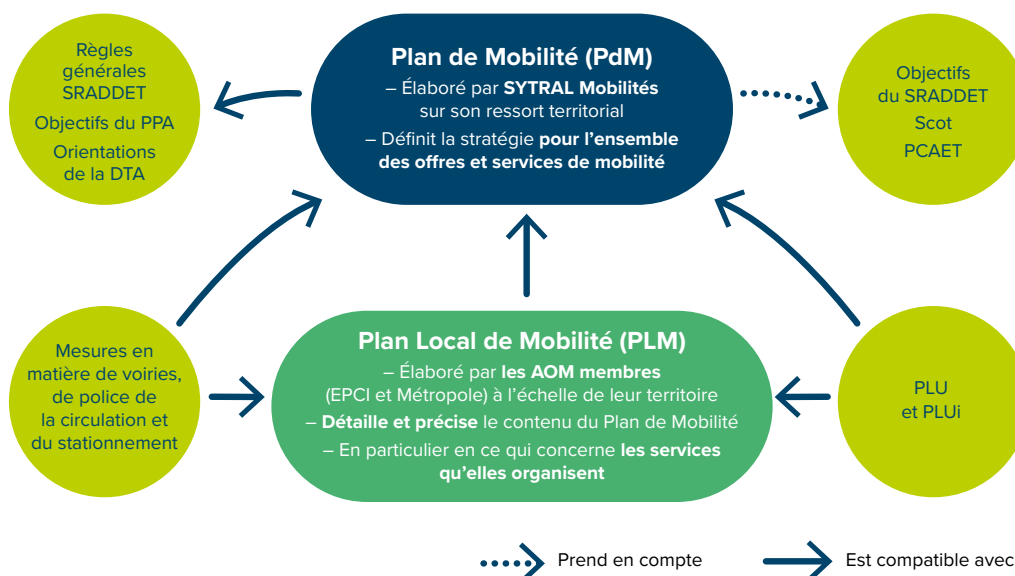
Règles générales SRADDET

Objectifs du PPA

Orientations de la DTA

Plan de Mobilité (PdM)

– Élaboré par SYTRAL Mobilités sur son ressort territorial

– Définit la stratégie pour l'ensemble des offres et services de mobilité

Objectifs du SRADDET

Scot

PCAET

Mesures en matière de voiries, de police de la circulation et du stationnement

Plan Local de Mobilité (PLM)

– Élaboré par les AOM membres (EPCI et Métropole) à l'échelle de leur territoire

– Détaille et précise le contenu du Plan de Mobilité

– En particulier en ce qui concerne les services qu'elles organisent

PLU et PLUi

Prend en compte

Est compatible avec